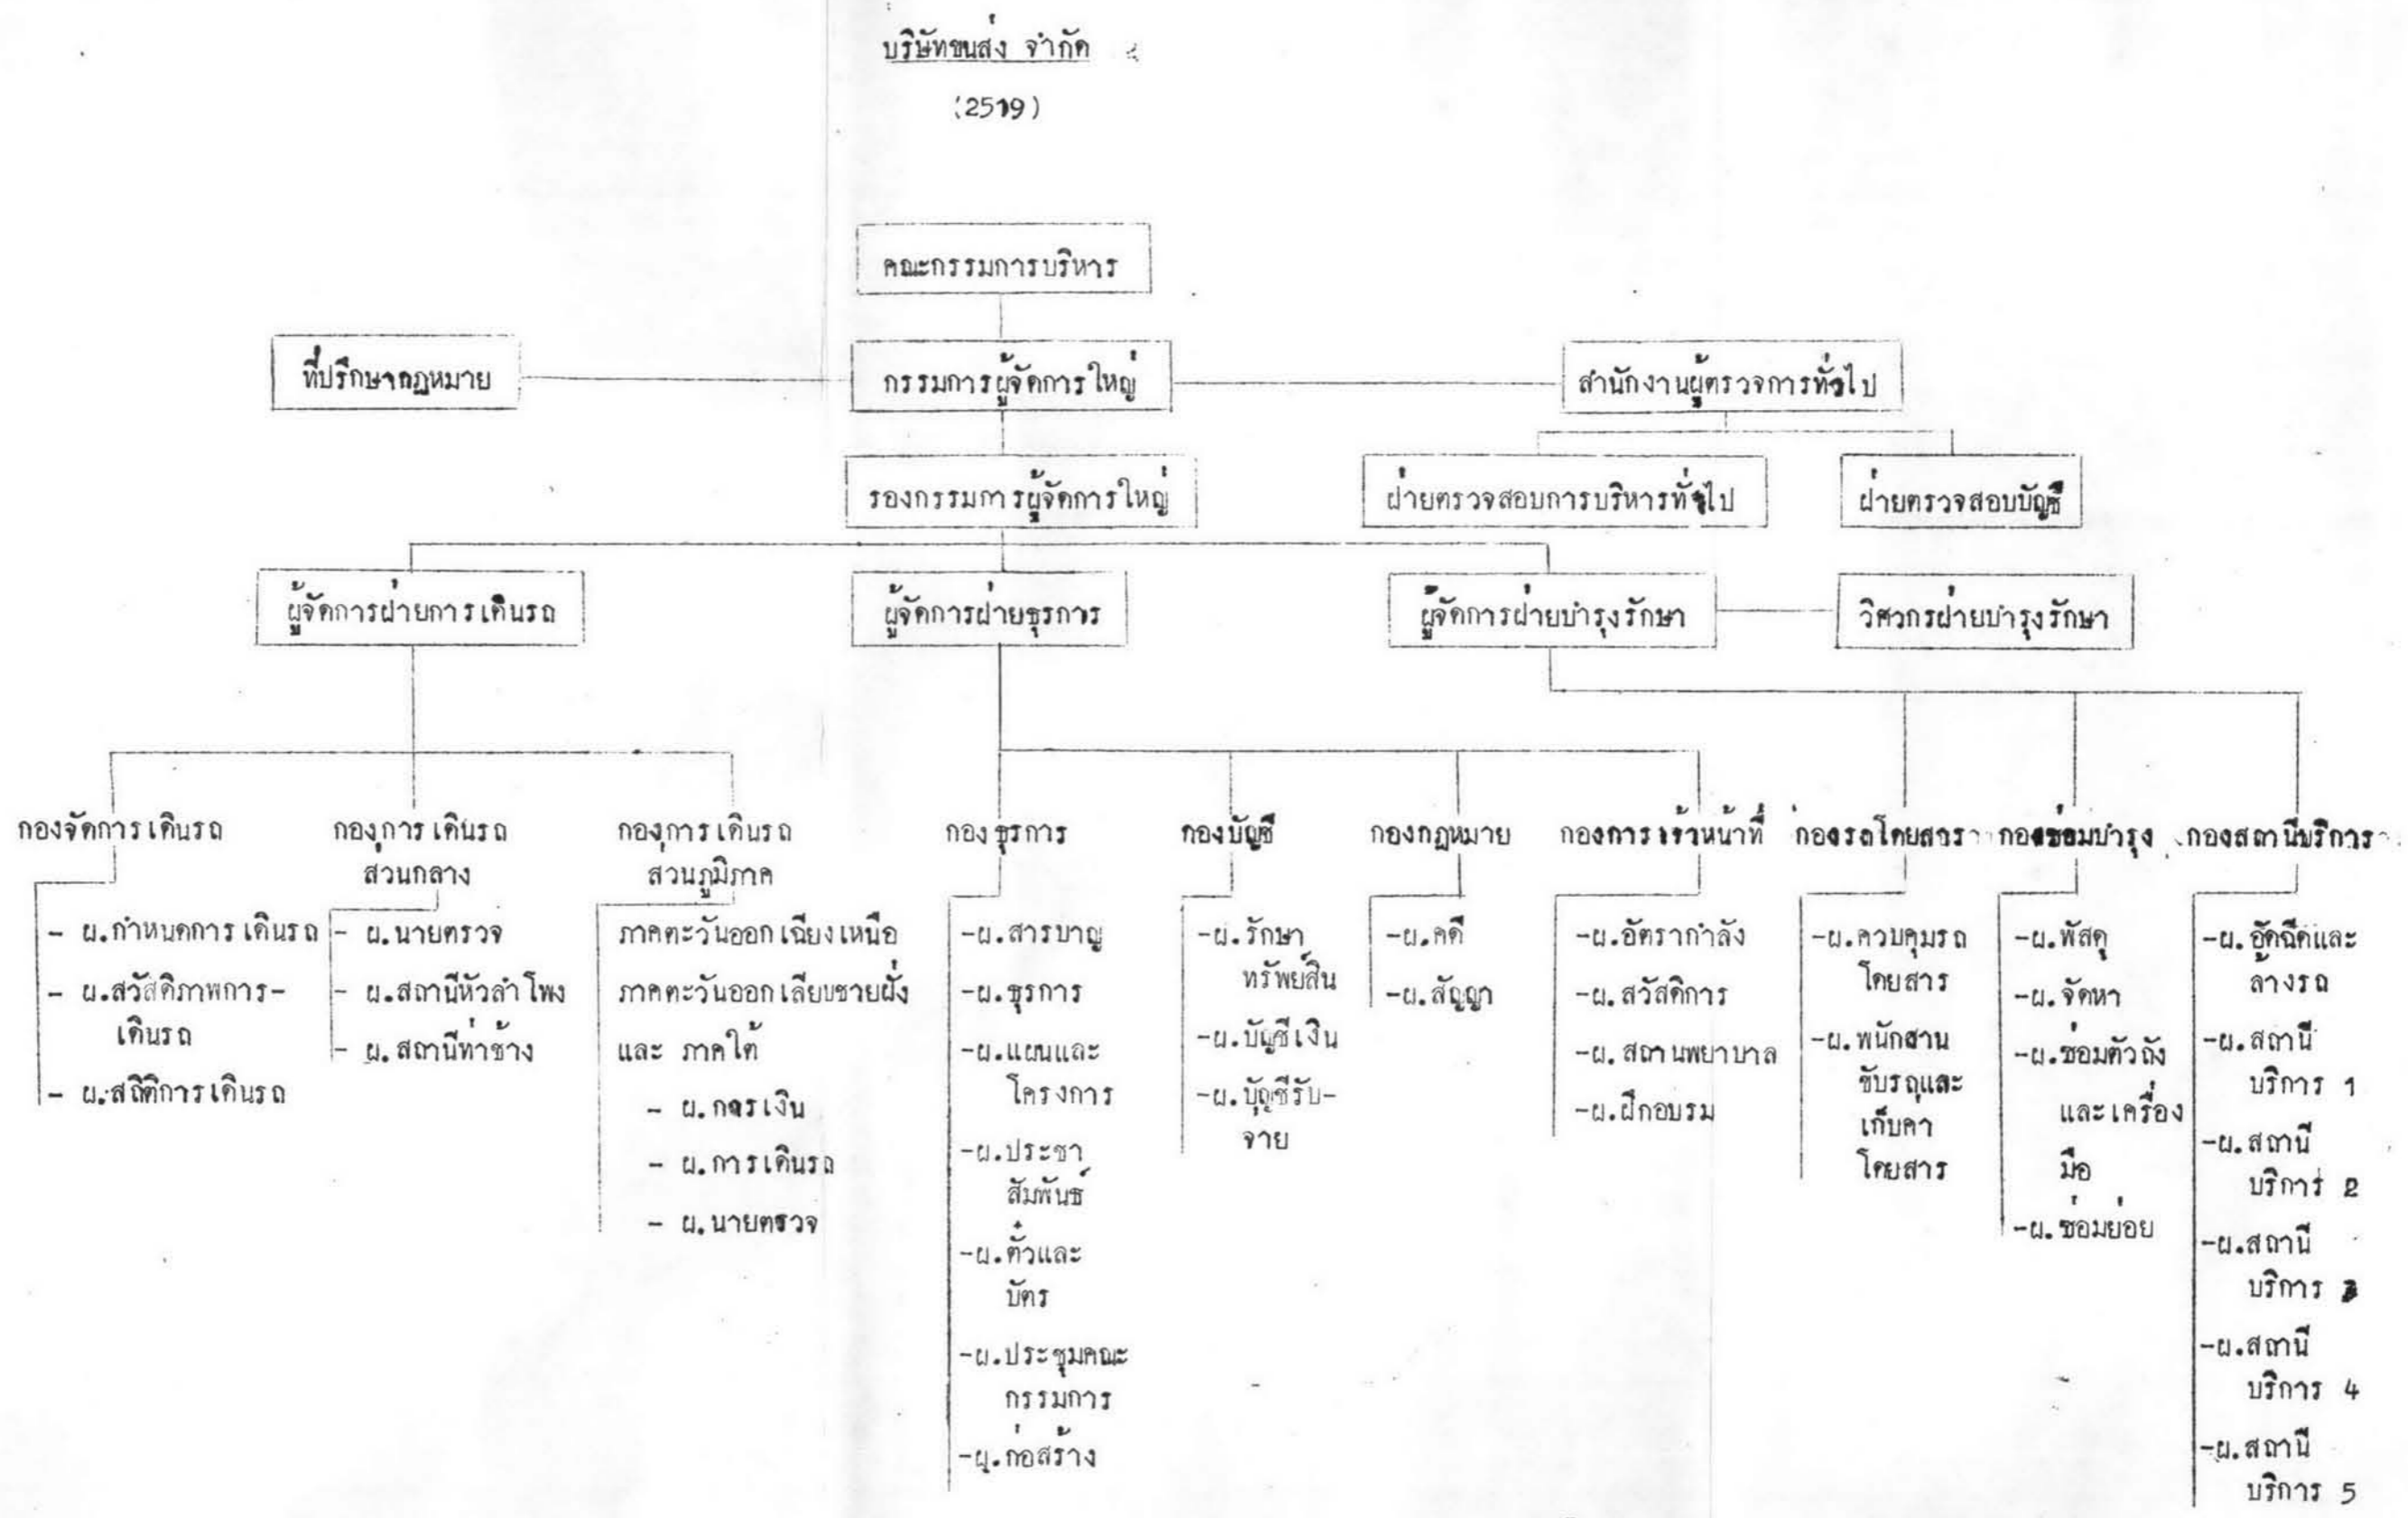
บริษัทขนส่ง จำกัด

(2519)

คณะกรรมการบริหาร

ที่ปรึกษากฎหมาย

กรรมการผู้จัดการใหญ่

สำนักงานผู้ตรวจการทั่วไป

รองกรรมการผู้จัดการใหญ่

ฝ่ายตรวจสอบการบริหารทั่วไป

ฝ่ายตรวจสอบบัญชี

ผู้จัดการฝ่ายการเดินรถ

ผู้จัดการฝ่ายธุรการ

ผู้จัดการฝ่ายบำรุงรักษา

วิศวกรฝ่ายบำรุงรักษา

กองจัดการเดินรถ
- ผ.กำหนดการเดินรถ
- ผ.สวัสดิภาพการเดินรถ
- ผ.สถิติการเดินรถ

กองการเดินรถส่วนกลาง
- ผ.นายตรวจ
- ผ.สถานีหัวลำโพง
- ผ.สถานีท่าช้าง

กองการเดินรถส่วนภูมิภาค
ภาคตะวันออกเฉียงเหนือ
ภาคตะวันออกเลียบชายฝั่ง
และ ภาคใต้
- ผ.การเงิน
- ผ.การเดินรถ
- ผ.นายตรวจ

กองธุรการ
-ผ.สารบาญ
-ผ.ธุรการ
-ผ.แผนและโครงการ
-ผ.ประชาสัมพันธ์
-ผ.ตั๋วและบัตร
-ผ.ประชุมคณะกรรมการ
-ผ.ก่อสร้าง

กองบัญชี
-ผ.รักษาทรัพย์สิน
-ผ.บัญชีเงิน
-ผ.บัญชีรับ-จ่าย

กองกฎหมาย
-ผ.คดี
-ผ.สัญญา

กองการเจ้าหน้าที่
-ผ.อัตรากำลัง
-ผ.สวัสดิการ
-ผ.สถานพยาบาล
-ผ.ฝึกอบรม

กองรถโดยสาร
-ผ.ควบคุมรถโดยสาร
-ผ.พนักงานขับรถและเก็บค่าโดยสาร

กองซ่อมบำรุง
-ผ.พัสดุ
-ผ.จัดหา
-ผ.ซ่อมตัวถังและเครื่องมือ
-ผ.ซ่อมย่อย

กองสถานีบริการ
-ผ.อัดฉีดและล้างรถ
-ผ.สถานีบริการ 1
-ผ.สถานีบริการ 2
-ผ.สถานีบริการ 3
-ผ.สถานีบริการ 4
-ผ.สถานีบริการ 5